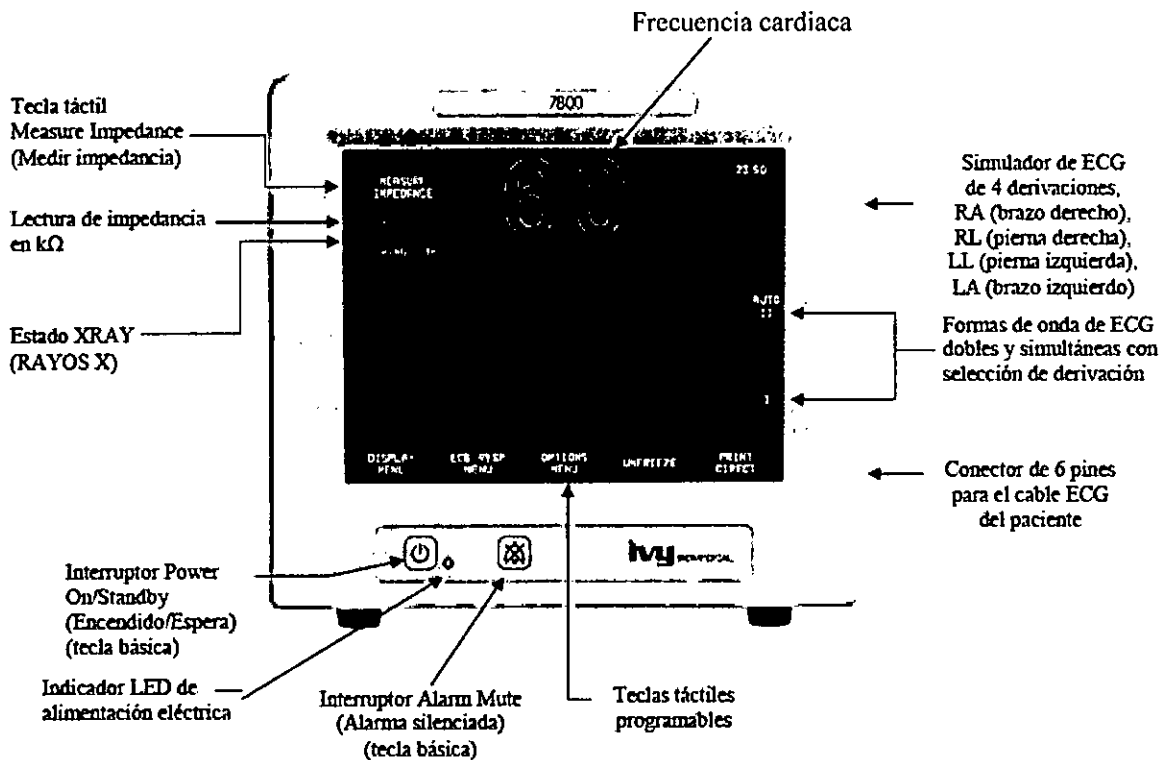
Frecuencia cardiaca

7800

Tecla táctil Measure Impedance (Medir impedancia)

Lectura de impedancia en kΩ

Estado XRAY (RAYOS X)

MEASURE IMPEDANCE

23 50

AUTO

DISPLAY MENU

ECG RESP MENU

OPTIONS MENU

UNFREEZE

PRINT DIRECT

Simulador de ECG de 4 derivaciones, RA (brazo derecho), RL (pierna derecha), LL (pierna izquierda), LA (brazo izquierdo)

Formas de onda de ECG dobles y simultáneas con selección de derivación

Conector de 6 pines para el cable ECG del paciente

ivy

Interruptor Power On/Standby (Encendido/Espera) (tecla básica)

Indicador LED de alimentación eléctrica

Interruptor Alarm Mute (Alarma silenciada) (tecla básica)

Teclas táctiles programables